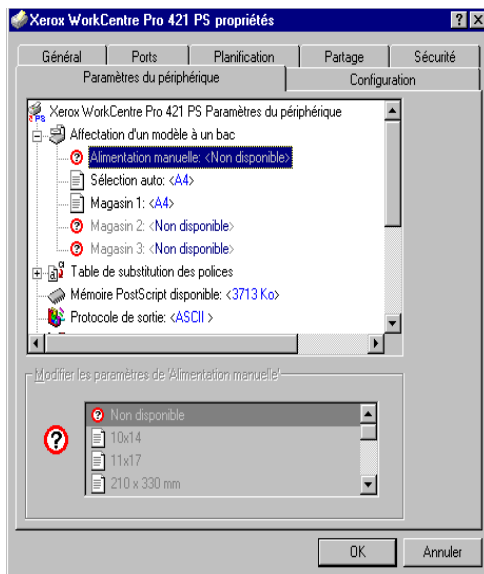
Xerox WorkCentre Pro 421 PS propriétés

? X

Général | Ports | Planification | Partage | Sécurité

Paramètres du périphérique | Configuration

Xerox WorkCentre Pro 421 PS Paramètres du périphérique

Affectation d'un modèle à un bac

Alimentation manuelle: <Non disponible>

Sélection auto: <A4>

Magasin 1: <A4>

Magasin 2: <Non disponible>

Magasin 3: <Non disponible>

Table de substitution des polices

Mémoire PostScript disponible: <3713 Ko>

Protocole de sortie: <ASCII >

Modifier les paramètres de 'Alimentation manuelle'

Non disponible

10x14

11x17

210 x 330 mm

OK

Annuler